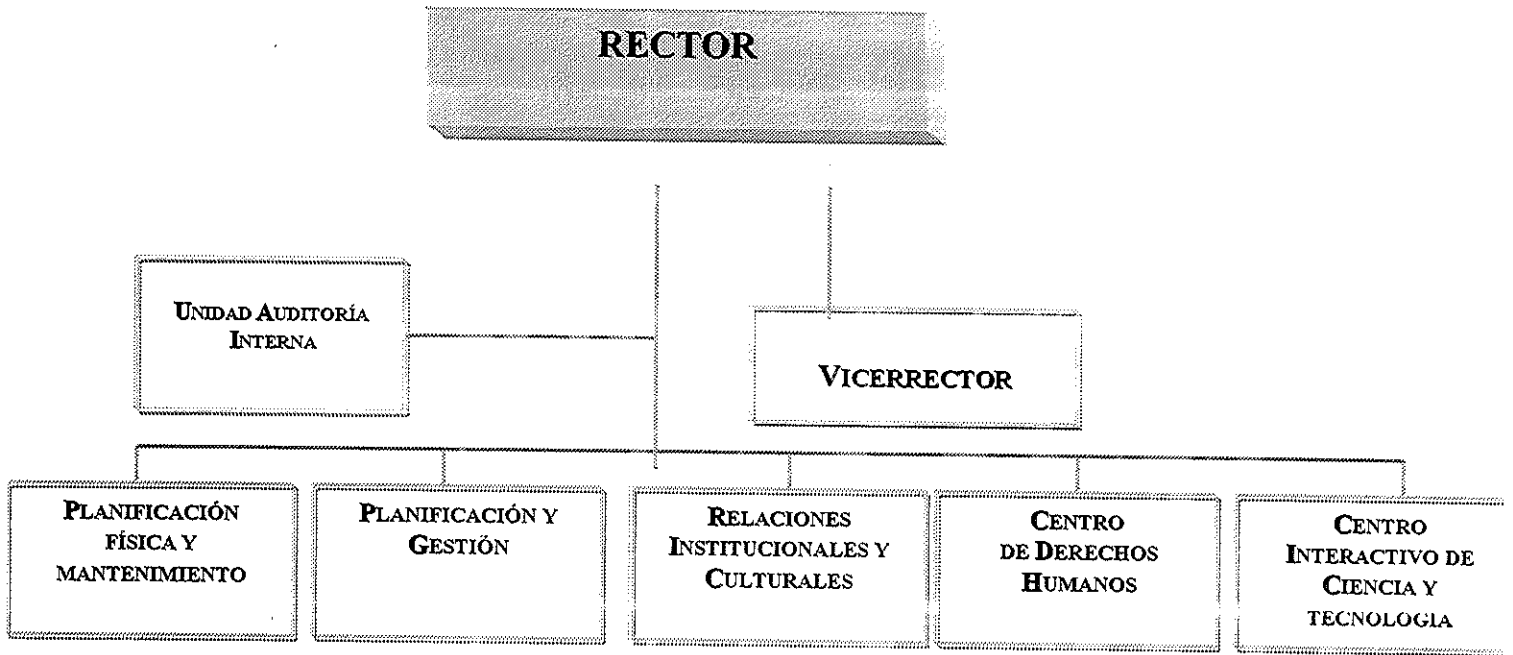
RECTOR

UNIDAD AUDITORÍA INTERNA

VICERRECTOR

PLANIFICACIÓN FÍSICA Y MANTENIMIENTO

PLANIFICACIÓN Y GESTIÓN

RELACIONES INSTITUCIONALES Y CULTURALES

CENTRO DE DERECHOS HUMANOS

CENTRO INTERACTIVO DE CIENCIA Y TECNOLOGIA